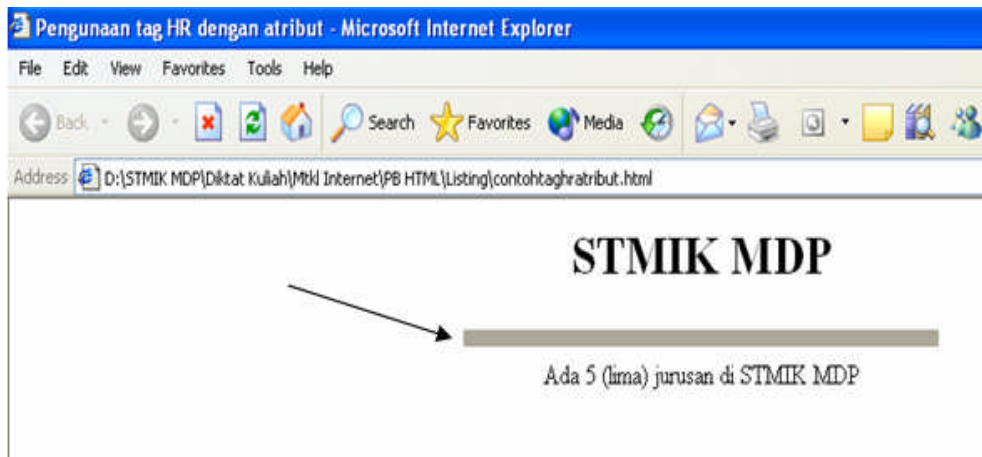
Pengunaan tag HR dengan atribut - Microsoft Internet Explorer

File Edit View Favorites Tools Help

Back Search Favorites Media

Address D:\STMIK MDP\Diktat Kuliah\Mtkl Internet\PB HTML\Listing\contohtaghratribut.html

STMIK MDP

Ada 5 (lima) jurusan di STMIK MDP